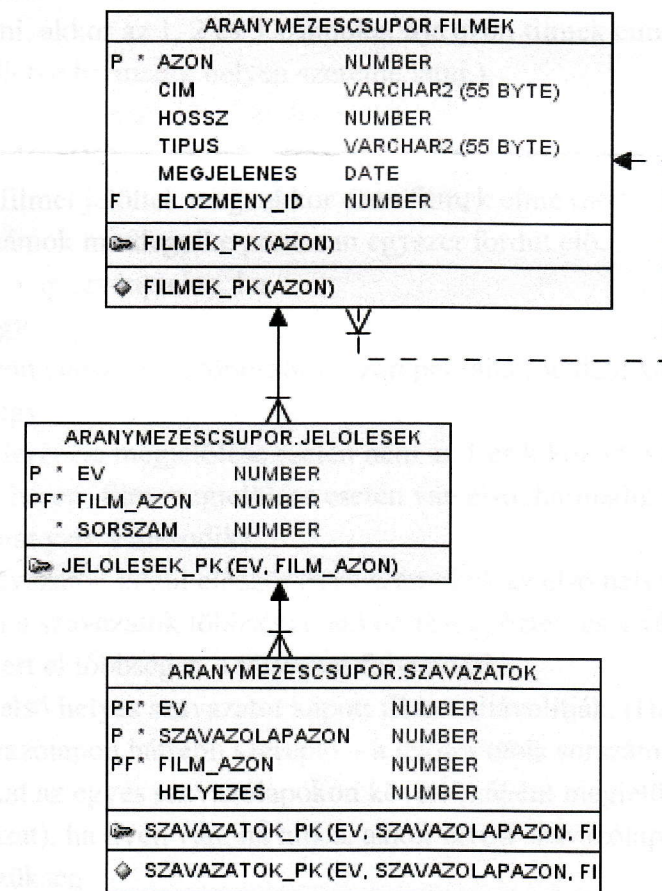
ARANYMEZESCSUPOR.FILMEK

| | | |
|---|---|---|
| P * | AZON | NUMBER |
| | CIM | VARCHAR2 (55 BYTE) |
| | HOSSZ | NUMBER |
| | TIPUS | VARCHAR2 (55 BYTE) |
| | MEGJELENES | DATE |
| F | ELOZMENY_ID | NUMBER |

FILMEK_PK (AZON)

FILMEK_PK (AZON)

ARANYMEZESCSUPOR.JELOLESEK

| | | |
|---|---|---|
| P * | EV | NUMBER |
| PF* | FILM_AZON | NUMBER |
| * | SORSZAM | NUMBER |

JELOLESEK_PK (EV, FILM_AZON)

ARANYMEZESCSUPOR.SZAVAZATOK

| | | |
|---|---|---|
| PF* | EV | NUMBER |
| P * | SZAVAZOLAPAZON | NUMBER |
| PF* | FILM_AZON | NUMBER |
| | HELYEZES | NUMBER |

SZAVAZATOK_PK (EV, SZAVAZOLAPAZON, FI

SZAVAZATOK_PK (EV, SZAVAZOLAPAZON, FI